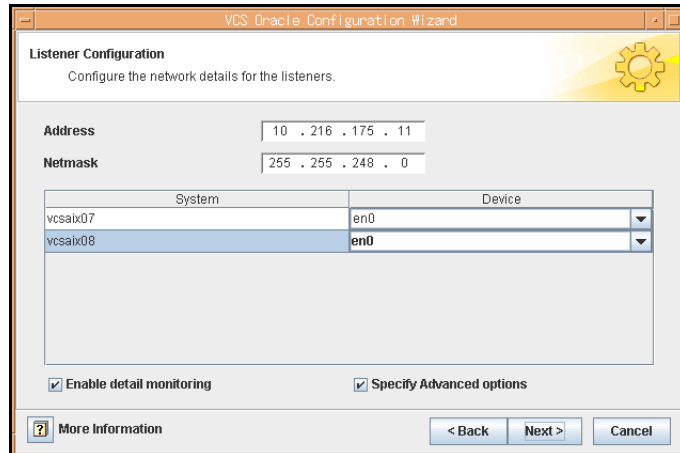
VCS Oracle Configuration Wizard

Listener Configuration

Configure the network details for the listeners.

Address 10 . 216 . 175 . 11

Netmask 255 . 255 . 248 . 0

| System | Device |
|---|---|
| vcsaix07 | en0 |
| vcsaix08 | en0 |

Enable detail monitoring

Specify Advanced options

? More Information

< Back

Next >

Cancel